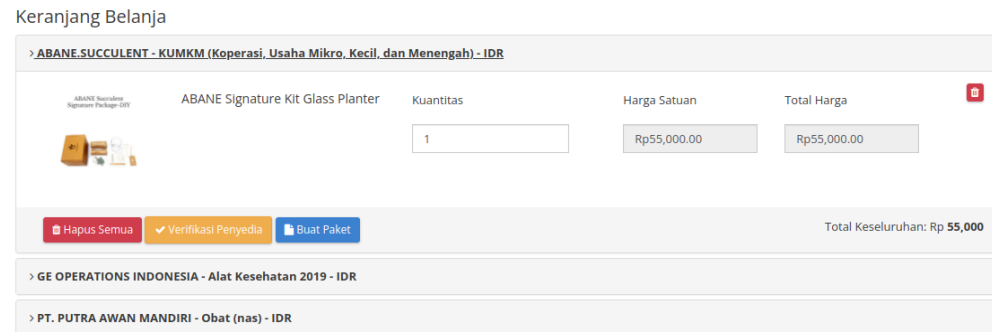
Keranjang Belanja

> ABANE.SUCCULENT - KUMKM (Koperasi, Usaha Mikro, Kecil, dan Menengah) - IDR

ABANE Succulent Signature Package-DIY

ABANE Signature Kit Glass Planter

Kuantitas

1

Harga Satuan

Rp55,000.00

Total Harga

Rp55,000.00

Hapus Semua

Verifikasi Penyedia

Buat Paket

Total Keseluruhan: Rp **55,000**

> GE OPERATIONS INDONESIA - Alat Kesehatan 2019 - IDR

> PT. PUTRA AWAN MANDIRI - Obat (nas) - IDR